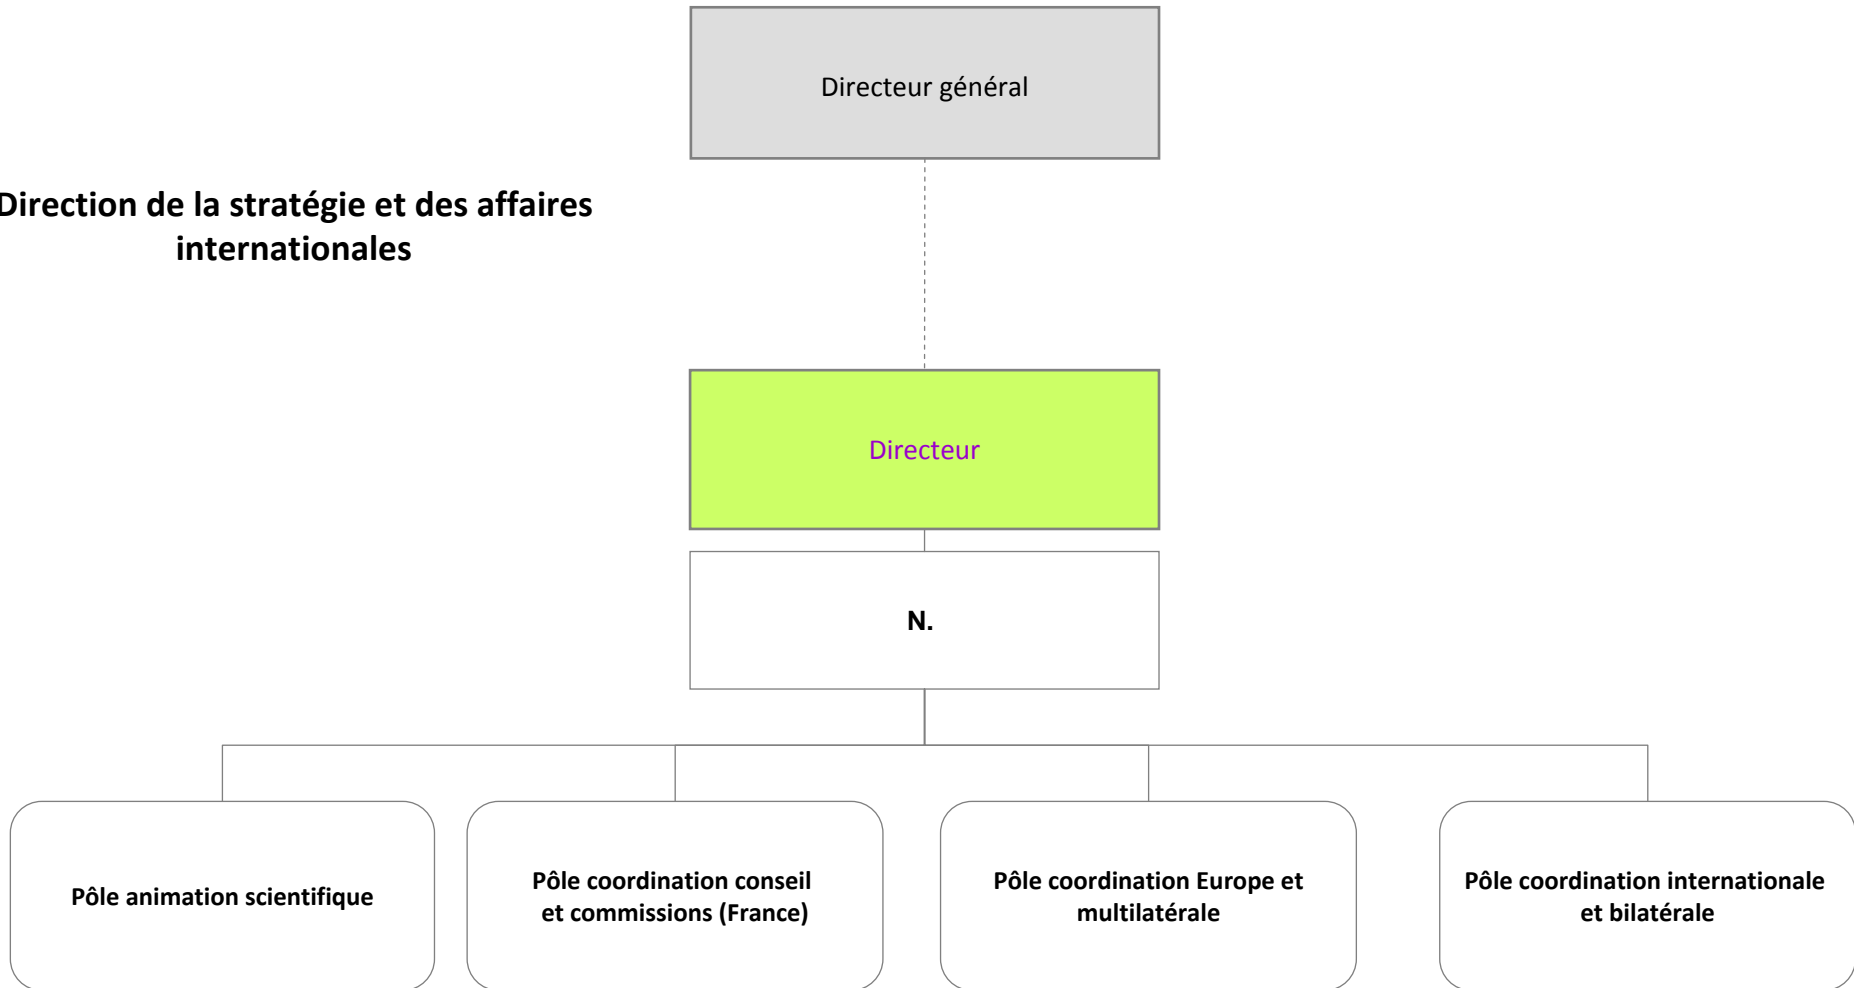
Directeur général

Direction de la stratégie et des affaires internationales

Directeur

N.

Pôle animation scientifique

Pôle coordination conseil et commissions (France)

Pôle coordination Europe et multilatérale

Pôle coordination internationale et bilatérale